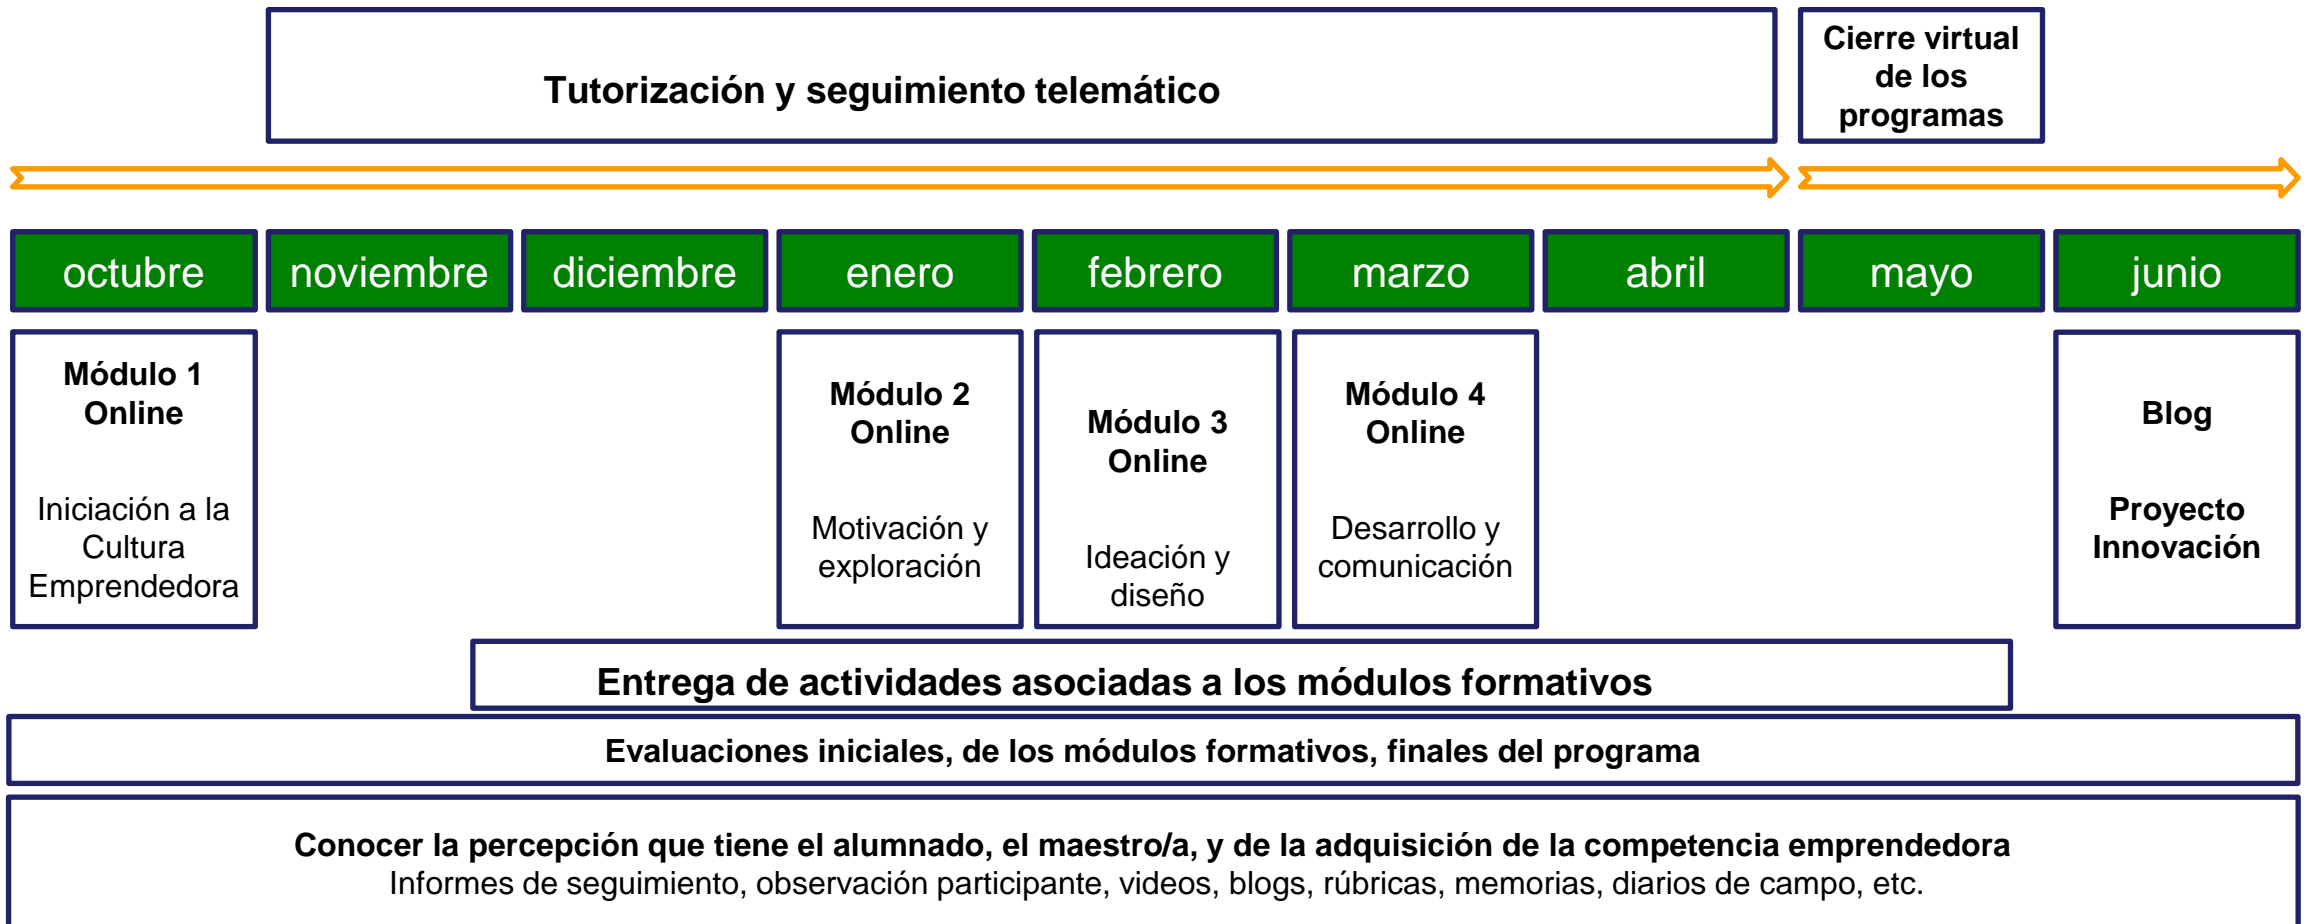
Tutorización y seguimiento telemático

Cierre virtual de los programas

| octubre | noviembre | diciembre | enero | febrero | marzo | abril | mayo | junio |
|---|---|---|---|---|---|---|---|---|

Módulo 1 Online

Iniciación a la Cultura Emprendedora

Módulo 2 Online

Motivación y exploración

Módulo 3 Online

Ideación y diseño

Módulo 4 Online

Desarrollo y comunicación

Blog

Proyecto Innovación

Entrega de actividades asociadas a los módulos formativos

Evaluaciones iniciales, de los módulos formativos, finales del programa

Conocer la percepción que tiene el alumnado, el maestro/a, y de la adquisición de la competencia emprendedora
Informes de seguimiento, observación participante, videos, blogs, rúbricas, memorias, diarios de campo, etc.